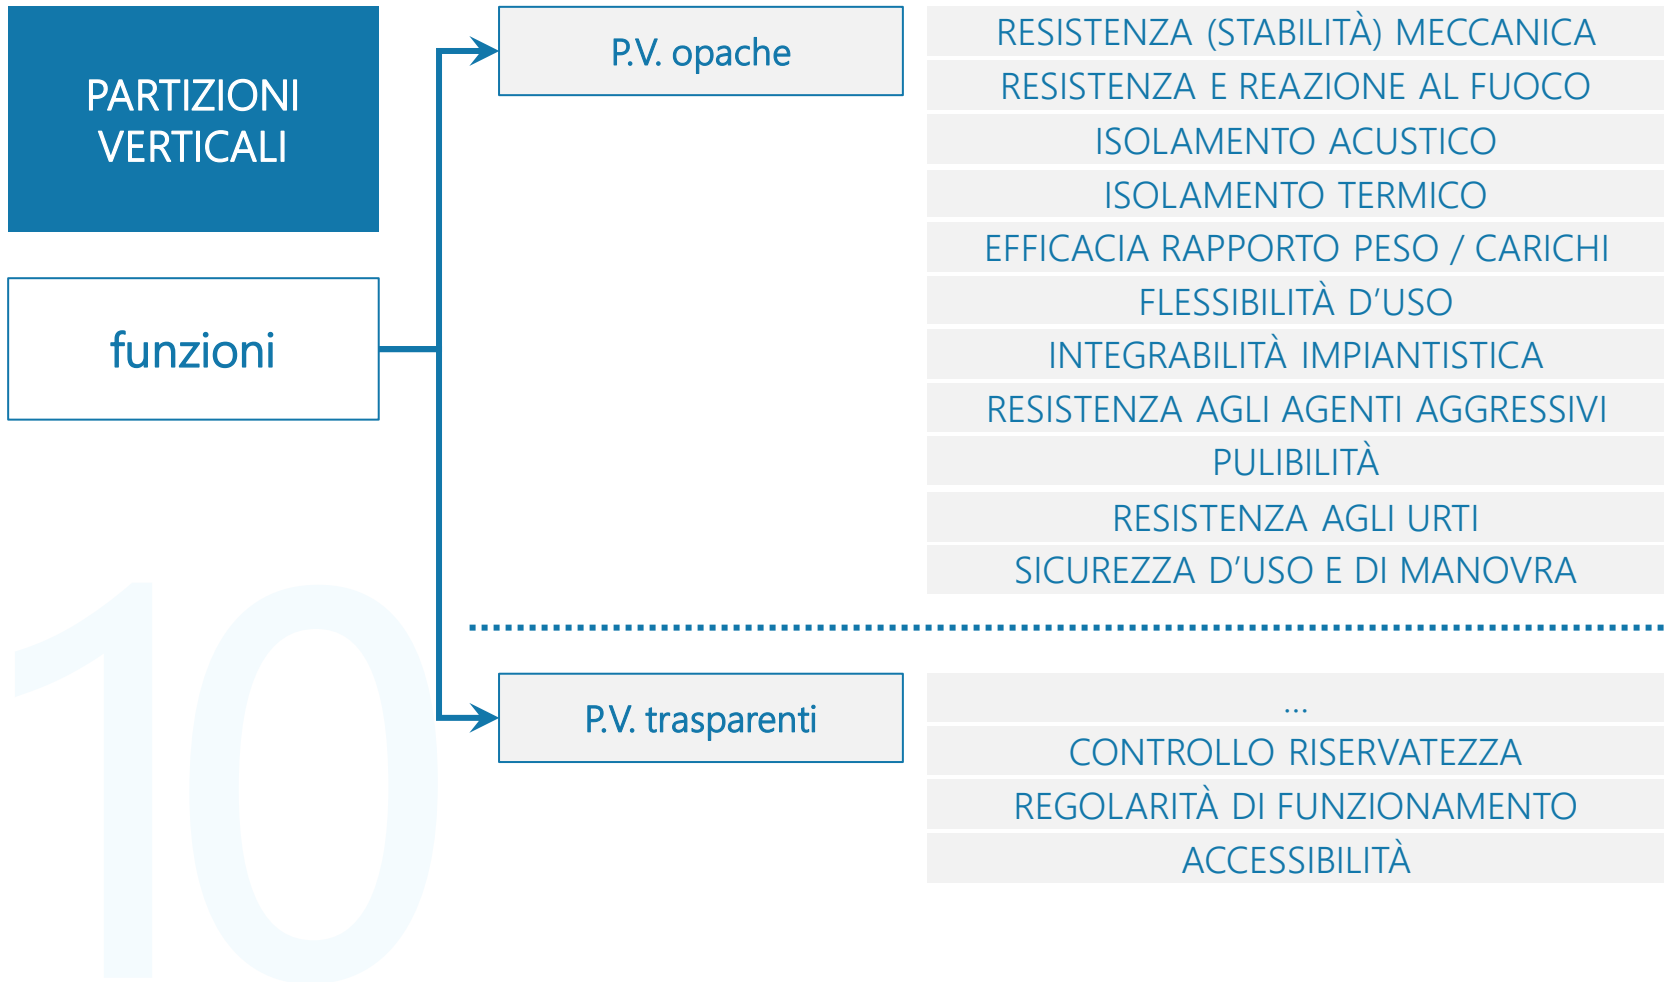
PARTIZIONI VERTICALI

funzioni

P.V. opache

RESISTENZA (STABILITÀ) MECCANICA
RESISTENZA E REAZIONE AL FUOCO
ISOLAMENTO ACUSTICO
ISOLAMENTO TERMICO
EFFICACIA RAPPORTO PESO / CARICHI
FLESSIBILITÀ D'USO
INTEGRABILITÀ IMPIANTISTICA
RESISTENZA AGLI AGENTI AGGRESSIVI
PULIBILITÀ
RESISTENZA AGLI URTI
SICUREZZA D'USO E DI MANOVRA

P.V. trasparenti

...
CONTROLLO RISERVATEZZA
REGOLARITÀ DI FUNZIONAMENTO
ACCESSIBILITÀ

10